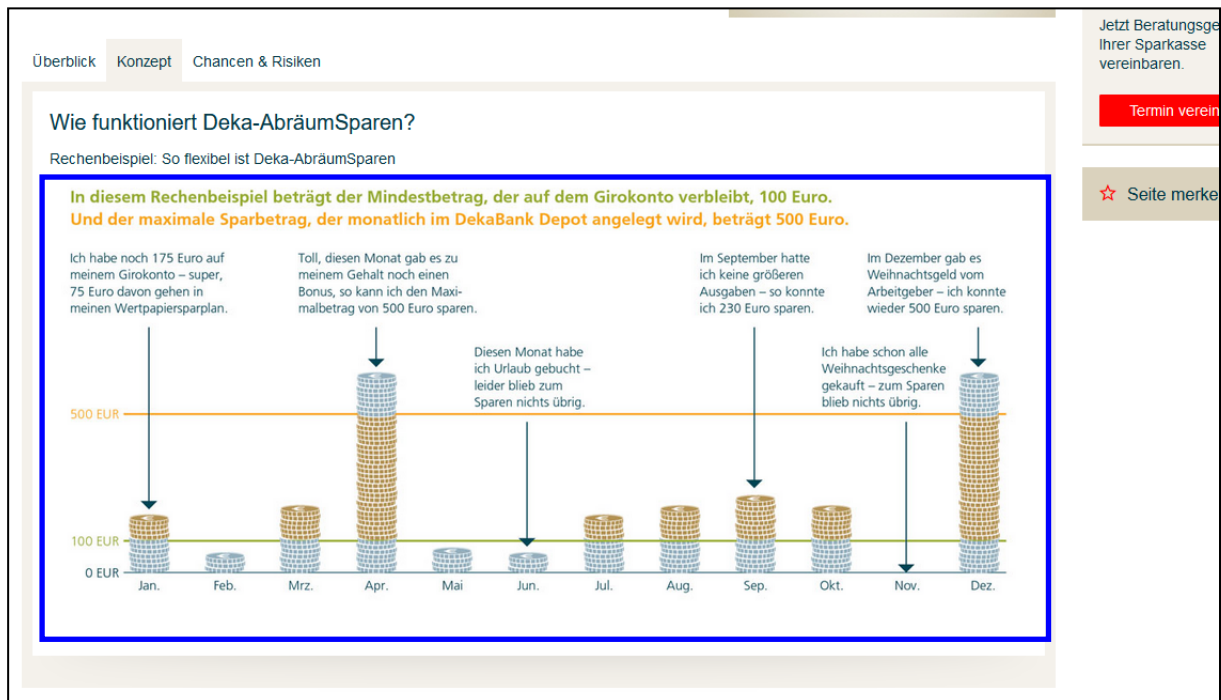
Überblick Konzept Chancen & Risiken

Wie funktioniert Deka-AbräumSparen?

Rechenbeispiel: So flexibel ist Deka-AbräumSparen

In diesem Rechenbeispiel beträgt der Mindestbetrag, der auf dem Girokonto verbleibt, 100 Euro.
Und der maximale Sparbetrag, der monatlich im DekaBank Depot angelegt wird, beträgt 500 Euro.

Ich habe noch 175 Euro auf meinem Girokonto – super, 75 Euro davon gehen in meinen Wertpapiersparplan.

Toll, diesen Monat gab es zu meinem Gehalt noch einen Bonus, so kann ich den Maximalbetrag von 500 Euro sparen.

Diesen Monat habe ich Urlaub gebucht – leider blieb zum Sparen nichts übrig.

Im September hatte ich keine größeren Ausgaben – so konnte ich 230 Euro sparen.

Ich habe schon alle Weihnachtsgeschenke gekauft – zum Sparen blieb nichts übrig.

Im Dezember gab es Weihnachtsgeld vom Arbeitgeber – ich konnte wieder 500 Euro sparen.

500 EUR
100 EUR
0 EUR

Jan. Feb. Mrz. Apr. Mai Jun. Jul. Aug. Sep. Okt. Nov. Dez.

Jetzt Beratungsge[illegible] Ihrer Sparkasse vereinbaren.

Termin verein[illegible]

Seite merke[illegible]